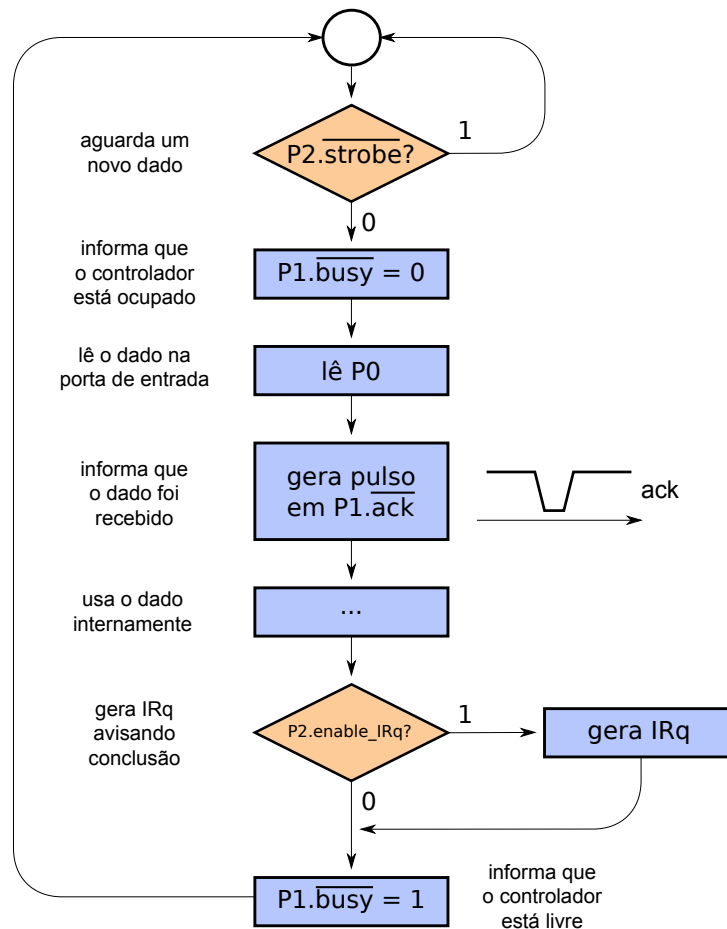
aguarda um novo dado

P2.$\overline{\text{strobe}}$?

1

0

informa que o controlador está ocupado

P1.$\overline{\text{busy}}$ = 0

lê o dado na porta de entrada

lê P0

informa que o dado foi recebido

gera pulso em P1.$\overline{\text{ack}}$

ack

usa o dado internamente

...

gera IRq avisando conclusão

P2.enable_IRq?

1

gera IRq

0

P1.$\overline{\text{busy}}$ = 1

informa que o controlador está livre